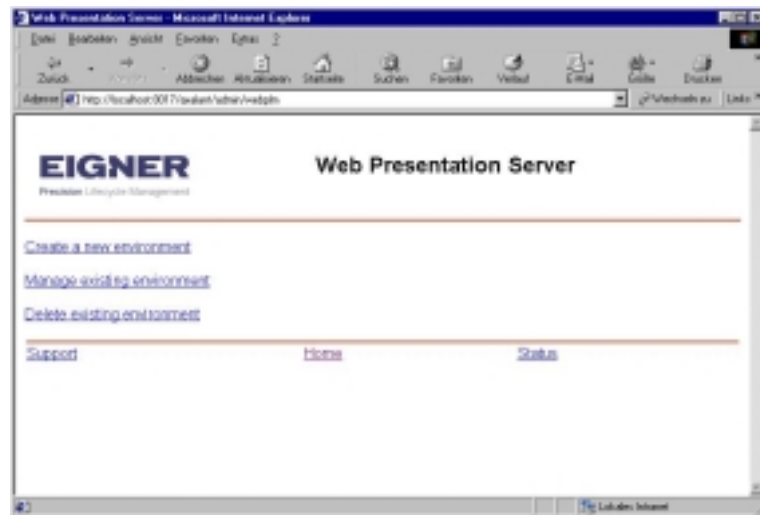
Web Presentation Server - Microsoft Internet Explorer

Datei Bearbeiten Ansicht Favoriten Extras ?

Zurück Vorwärts Abbrechen Aktualisieren Startseite Suchen Favoriten Verlauf E-Mail Größe Drucken

Adresse http://localhost:8017/avalant/admin/webpdm Wechseln zu Links

EIGNER
Precision Lifecycle Management

Web Presentation Server

Create a new environment

Manage existing environment

Delete existing environment

Support Home Status

Lokales Intranet